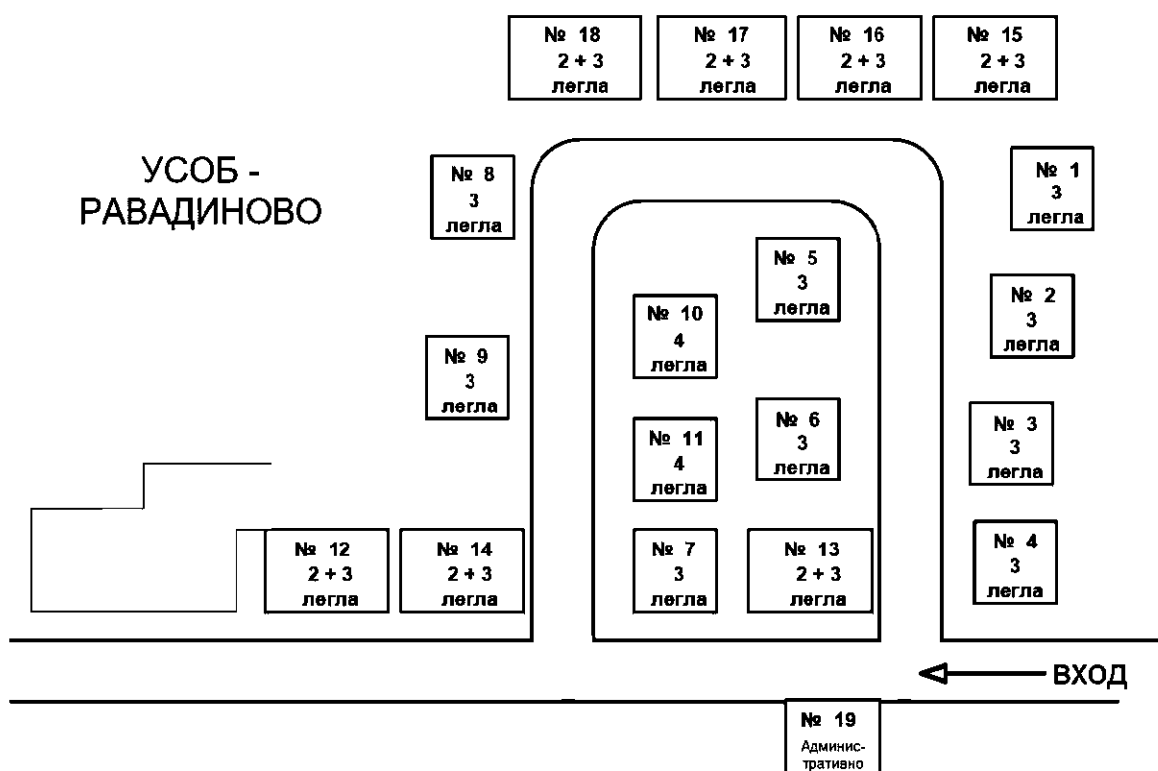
№ 18
2 + 3
легла

№ 17
2 + 3
легла

№ 16
2 + 3
легла

№ 15
2 + 3
легла

УСОБ - РАВАДИНОВО

№ 8
3
легла

№ 1
3
легла

№ 5
3
легла

№ 10
4
легла

№ 2
3
легла

№ 9
3
легла

№ 6
3
легла

№ 11
4
легла

№ 3
3
легла

№ 12
2 + 3
легла

№ 14
2 + 3
легла

№ 7
3
легла

№ 13
2 + 3
легла

№ 4
3
легла

ВХОД

№ 19
Административно